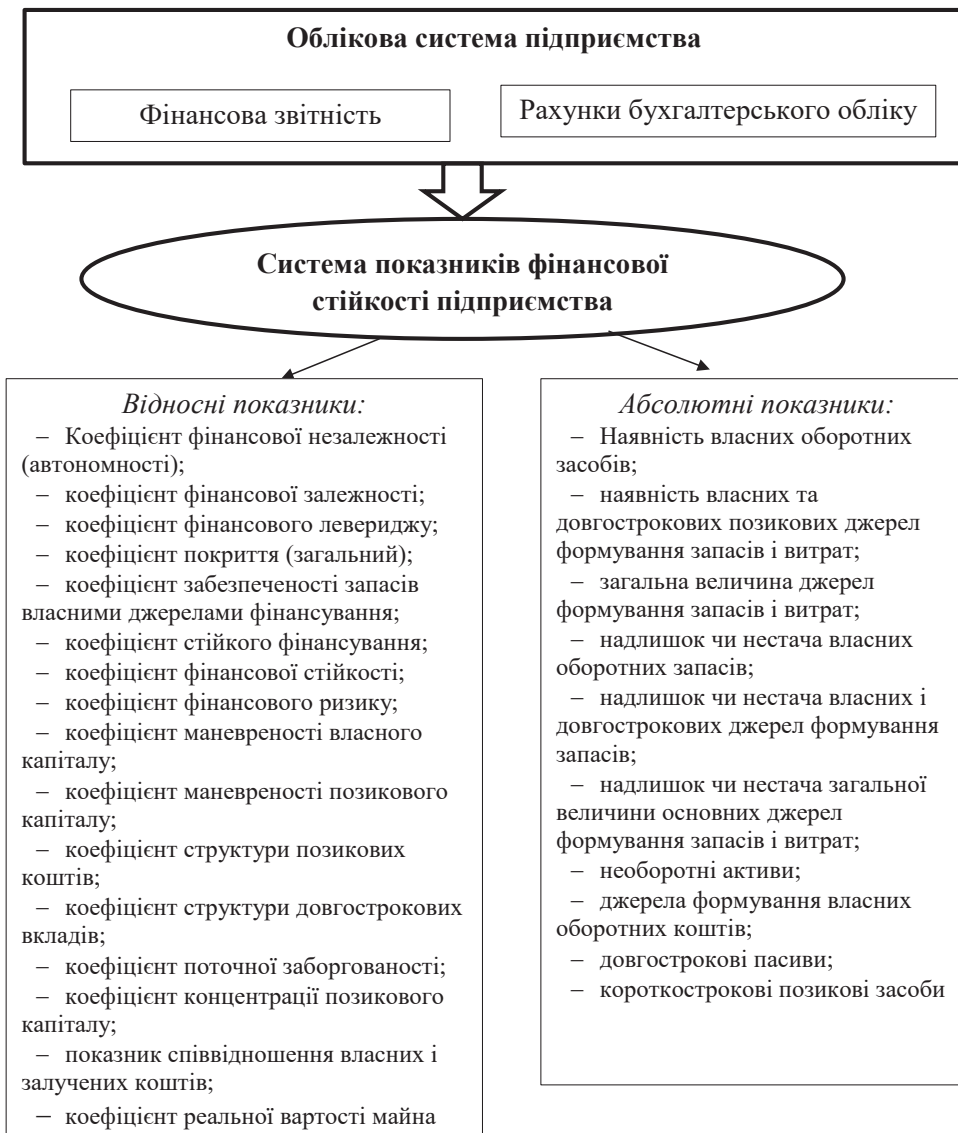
Облікова система підприємства

Фінансова звітність

Рахунки бухгалтерського обліку

Система показників фінансової стійкості підприємства

Відносні показники:
– Коефіцієнт фінансової незалежності (автономності);
– коефіцієнт фінансової залежності;
– коефіцієнт фінансового левериджу;
– коефіцієнт покриття (загальний);
– коефіцієнт забезпеченості запасів власними джерелами фінансування;
– коефіцієнт стійкого фінансування;
– коефіцієнт фінансової стійкості;
– коефіцієнт фінансового ризику;
– коефіцієнт маневреності власного капіталу;
– коефіцієнт маневреності позикового капіталу;
– коефіцієнт структури позикових коштів;
– коефіцієнт структури довгострокових вкладів;
– коефіцієнт поточної заборгованості;
– коефіцієнт концентрації позикового капіталу;
– показник співвідношення власних і залучених коштів;
– коефіцієнт реальної вартості майна

Абсолютні показники:
– Наявність власних оборотних засобів;
– наявність власних та довгострокових позикових джерел формування запасів і витрат;
– загальна величина джерел формування запасів і витрат;
– надлишок чи нестача власних оборотних запасів;
– надлишок чи нестача власних і довгострокових джерел формування запасів;
– надлишок чи нестача загальної величини основних джерел формування запасів і витрат;
– необоротні активи;
– джерела формування власних оборотних коштів;
– довгострокові пасиви;
– короткострокові позикові засоби